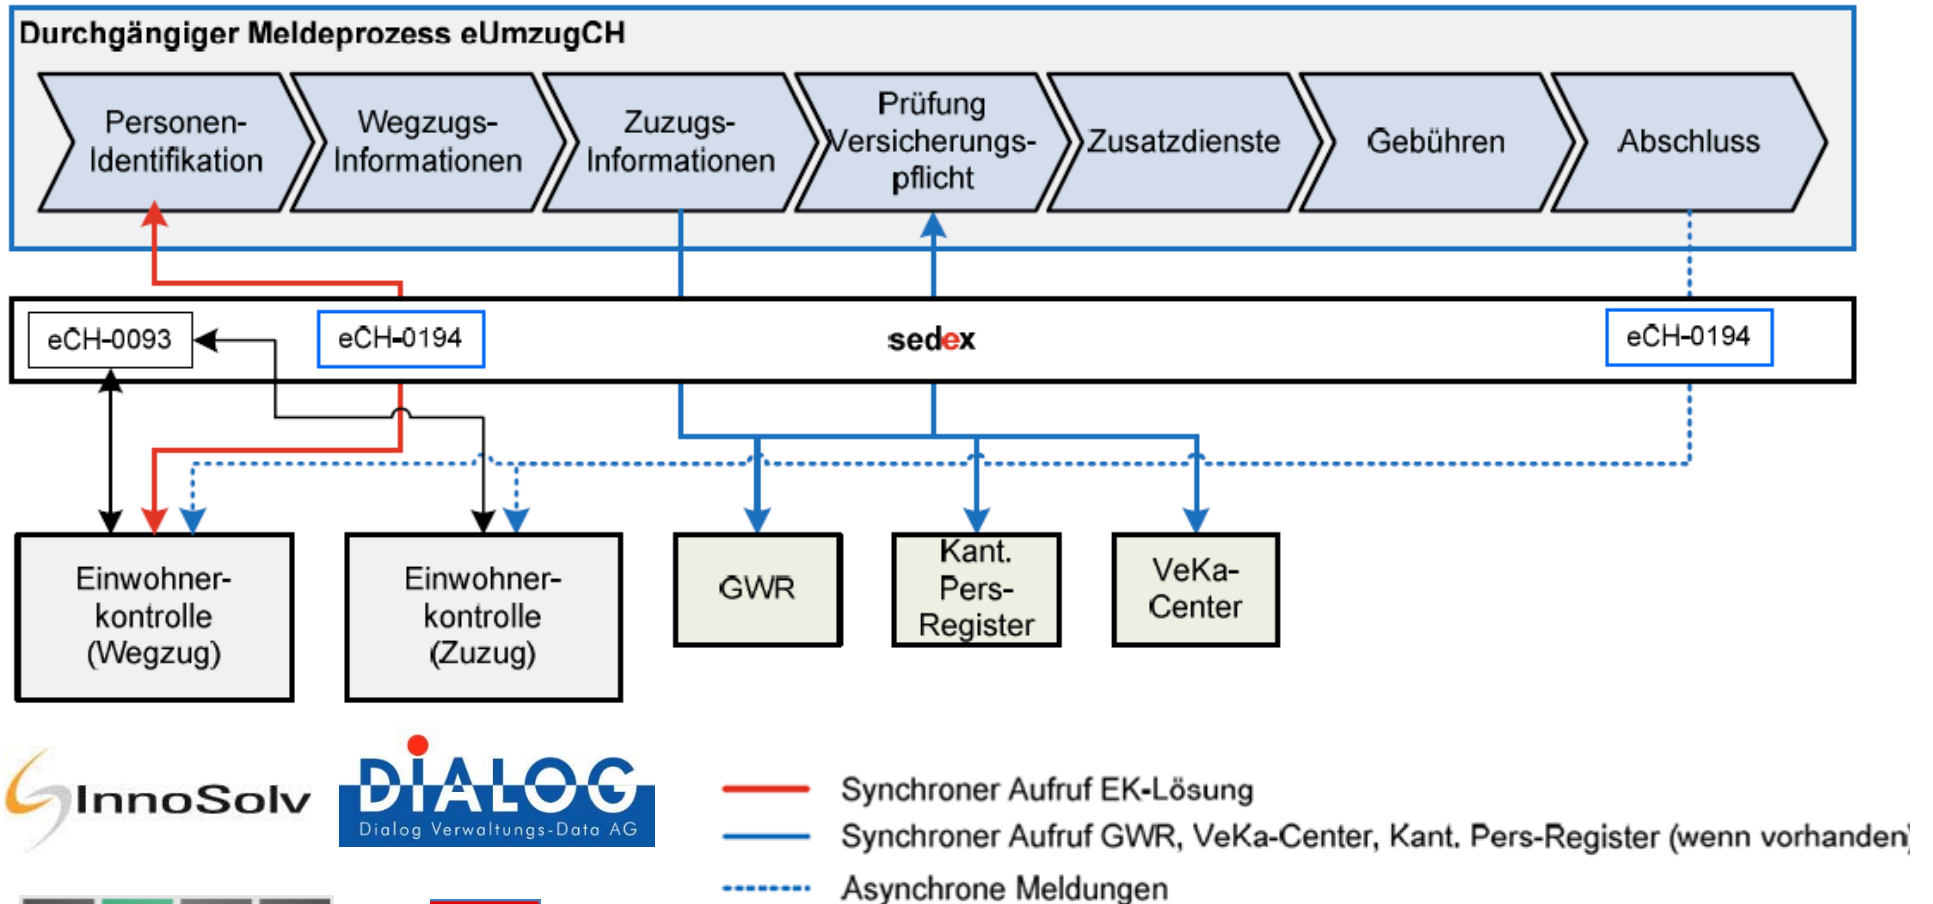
Durchgängiger Meldeprozess eUmzugCH

Personen-Identifikation

Wegzugs-Informationen

Zuzugs-Informationen

Prüfung Versicherungspflicht

Zusatzdienste

Gebühren

Abschluss

eCH-0093

eCH-0194

sedex

eCH-0194

Einwohnerkontrolle (Wegzug)

Einwohnerkontrolle (Zuzug)

GWR

Kant. Pers-Register

VeKa-Center

InnoSolv

DIALOG
Dialog Verwaltungs-Data AG

Synchroner Aufruf EK-Lösung

Synchroner Aufruf GWR, VeKa-Center, Kant. Pers-Register (wenn vorhanden)

Asynchrone Meldungen